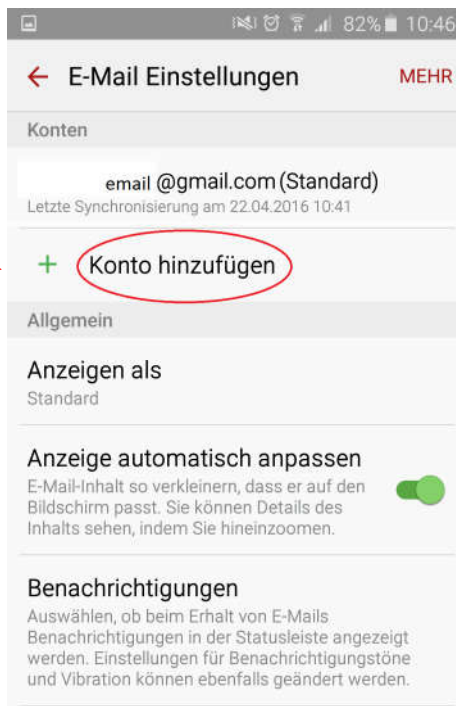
82% 10:46

E-Mail Einstellungen

MEHR

Konten

email @gmail.com (Standard)
Letzte Synchronisierung am 22.04.2016 10:41

+ Konto hinzufügen

Allgemein

Anzeigen als
Standard

Anzeige automatisch anpassen
E-Mail-Inhalt so verkleinern, dass er auf den Bildschirm passt. Sie können Details des Inhalts sehen, indem Sie hineinzoomen.

Benachrichtigungen
Auswählen, ob beim Erhalt von E-Mails Benachrichtigungen in der Statusleiste angezeigt werden. Einstellungen für Benachrichtigungstöne und Vibration können ebenfalls geändert werden.